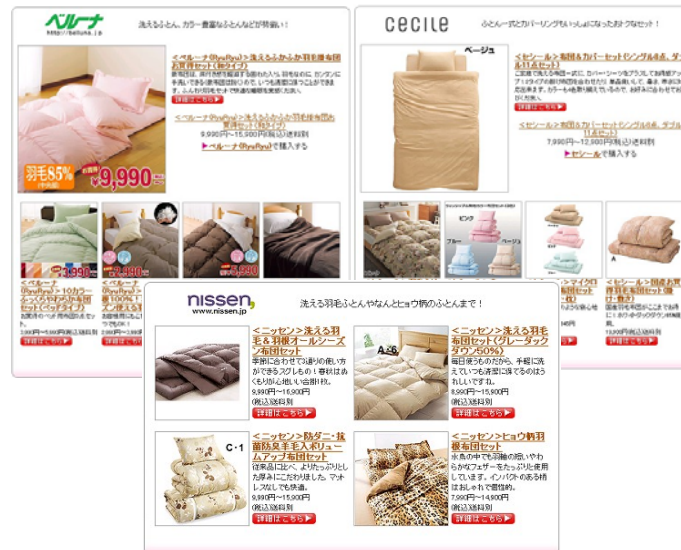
ベルーナ
http://belluna.jp
洗えるふとん、カラー豊富なふとんなどが特徴い！

＜ベルーナ(RyuRyu)＞洗えるふかふか羽毛掛布団お買得セット(羽毛85%)
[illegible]
詳細はこちら
＜ベルーナ(RyuRyu)＞洗えるふかふか羽毛掛布団お買得セット
9,990円～15,900円(税込)送料別
ベルーナ(RyuRyu)で購入する
羽毛85%
9,990円

3,990
2,990
5,990
＜ベルーナ(RyuRyu)＞10カラーふっくらやわらか布団セット
＜ベルーナ＞羽毛100%
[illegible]
詳細はこちら
詳細はこちら

cecile
ふとん一式とカバーリングもいっしょになったおトクなセット！
ベージュ
＜セシール＞布団＆カバーセット(シングル4点、ダブル4点セット)
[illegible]
詳細はこちら
＜セシール＞布団＆カバーセット(シングル4点、ダブル4点セット)
7,990円～12,900円(税込)送料別
セシールで購入する
ピンク
ブルー
ベージュ
＜セシール＞マイクロ
＜セシール＞国産羽毛
詳細はこちら
詳細はこちら

nissen
www.nissen.jp
洗える羽毛ふとんやなんとヒョウ柄のふとんまで！

＜ニッセン＞洗える羽毛＆羽根オールシーズン布団セット
季節に合わせて3通りの使い方ができるスグレもの！春秋はふくもりがん地いい合掛け枚。
9,990円～15,900円
(税込)送料別
詳細はこちら

A・B
＜ニッセン＞洗える羽毛布団セット(グレーダックダウン50%)
毎日使うものだから、手軽に洗えていつも清潔に保てるのはうれしいですね。
8,990円～15,900円
(税込)送料別
詳細はこちら

C・1
＜ニッセン＞防ダニ・抗菌防臭羊毛入ボリュームアップ布団セット
従来品に比べ、よりたっぷりとした厚みにこだわりました。マットなしでも快適。
9,990円～15,900円
(税込)送料別
詳細はこちら

＜ニッセン＞ヒョウ柄羽根布団セット
水鳥の中でも羽軸の柔いやわらかなフェザーをたっぷり使用しています。インパクトのある柄はおしゃれで個性的。
7,990円～14,800円
(税込)送料別
詳細はこちら